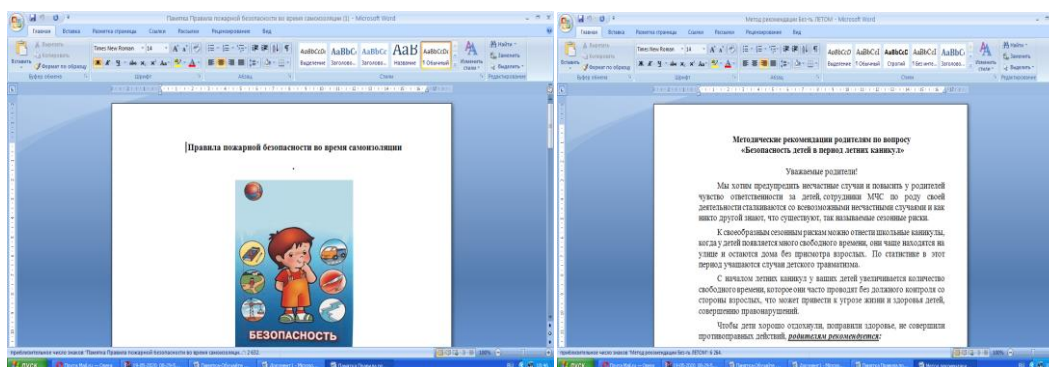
Памятка Правила пожарной безопасности во время самоизоляции (1) - Microsoft Word

Главная Вставка Разметка страницы Ссылки Рассылки Рецензирование Вид

Times New Roman 14

AaBbCcDc AaBbC AaBbCc AaB AaBbCcDc

Выделение Заголово... Название ¶ Обычный

Изменить стили

Найти Заменить Выделить

Буфер обмена Шрифт Абзац Стили Редактирование

Правила пожарной безопасности во время самоизоляции

БЕЗОПАСНОСТЬ

Метод рекомендации Бесть ЛЕТОМ - Microsoft Word

Главная Вставка Разметка страницы Ссылки Рассылки Рецензирование Вид

Times New Roman 14

AaBbCcD AaBbCcI AaBbCcD AaBbCcI AaBbC

Выделение ¶ Обычный Строгий ¶ Без инте... Заголово...

Изменить стили

Найти Заменить Выделить

Буфер обмена Шрифт Абзац Стили Редактирование

Методические рекомендации родителям по вопросу «Безопасность детей в период летних каникул»

Уважаемые родители!

Мы хотим предупредить несчастные случаи и повысить у родителей чувство ответственности за детей, сотрудники МЧС по роду своей деятельности сталкиваются со всевозможными несчастными случаями и как никто другой знает, что существуют, так называемые сезонные риски.

К своеобразным сезонным рискам можно отнести школьные каникулы, когда у детей появляется много свободного времени, они чаще находятся на улице и остаются дома без присмотра взрослых. По статистике в этот период учащаются случаи детского травматизма.

С началом летних каникул у ваших детей увеличивается количество свободного времени, которое они часто проводят без должного контроля со стороны взрослых, что может привести к угрозе жизни и здоровья детей, совершению правонарушений.

Чтобы дети хорошо отдохнули, поправили здоровье, не совершили противоправных действий, родителям рекомендуется:

пуск